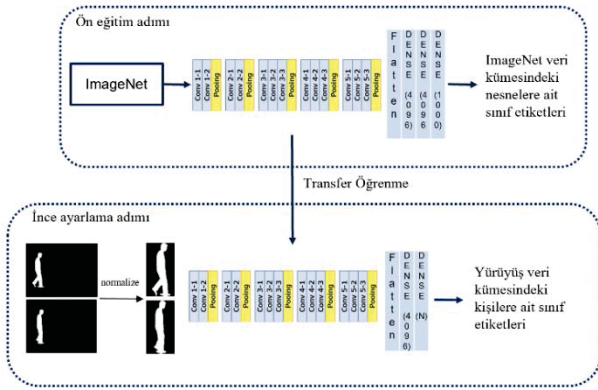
Ön eğitim adımı

ImageNet

Conv 1-1
Conv 1-2
Pooling
Conv 2-1
Conv 2-2
Pooling
Conv 3-1
Conv 3-2
Conv 3-3
Pooling
Conv 4-1
Conv 4-2
Conv 4-3
Pooling
Conv 5-1
Conv 5-2
Conv 5-3
Pooling

Flatten

DENSE (4096)
DENSE (4096)
DENSE (1000)

ImageNet veri kümesindeki nesnelere ait sınıf etiketleri

Transfer Öğrenme

İnce ayarlama adımı

normalize

Conv 1-1
Conv 1-2
Pooling
Conv 2-1
Conv 2-2
Pooling
Conv 3-1
Conv 3-2
Conv 3-3
Pooling
Conv 4-1
Conv 4-2
Conv 4-3
Pooling
Conv 5-1
Conv 5-2
Conv 5-3
Pooling

Flatten

DENSE (4096)
DENSE (N)

Yürüyüş veri kümesindeki kişilere ait sınıf etiketleri